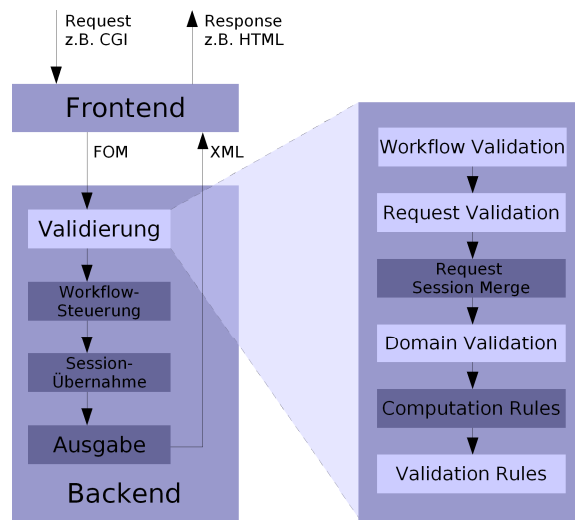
Request
z.B. CGI

Response
z.B. HTML

Frontend

FOM

XML

Validierung

Workflow-
Steuerung

Session-
Übernahme

Ausgabe

Backend

Workflow Validation

Request Validation

Request
Session Merge

Domain Validation

Computation Rules

Validation Rules